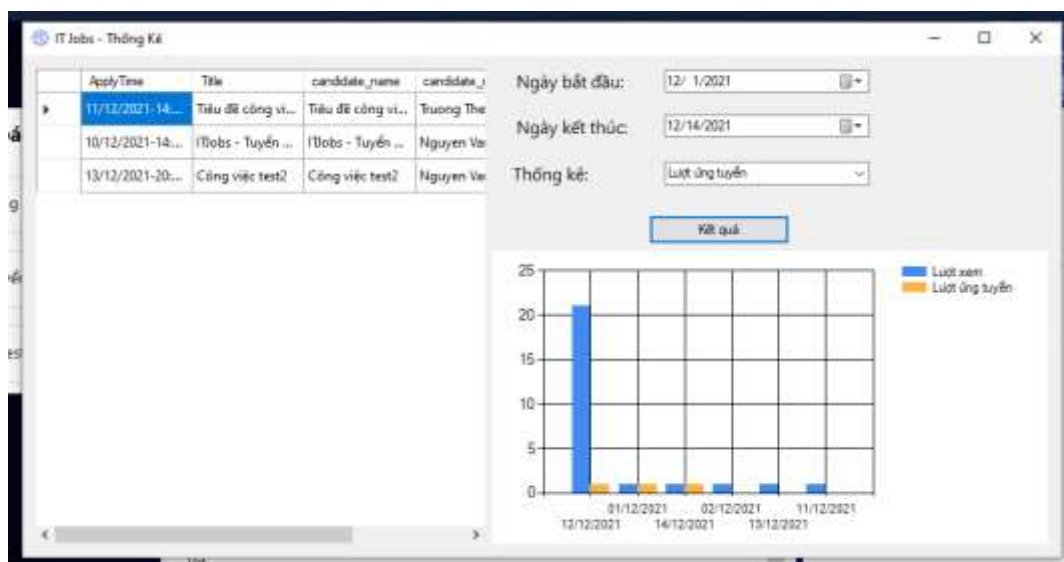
IT Jobs - Thống Kê

| | ApplyTime | Title | candidate_name | candidate_ |
|---|---|---|---|---|
| ▸ | 11/12/2021-14... | Tiêu đề công vi... | Tiêu đề công vi... | Truong The |
| | 10/12/2021-14... | ITJobs - Tuyển ... | ITJobs - Tuyển ... | Nguyen Va |
| | 13/12/2021-20:... | Công việc test2 | Công việc test2 | Nguyen Va |

Ngày bắt đầu: 12/ 1/2021

Ngày kết thúc: 12/14/2021

Thống kê: Lượt ứng tuyển

Kết quả

25
20
15
10
5
0

01/12/2021
12/12/2021
02/12/2021
14/12/2021
11/12/2021
13/12/2021

Lượt xem
Lượt ứng tuyển